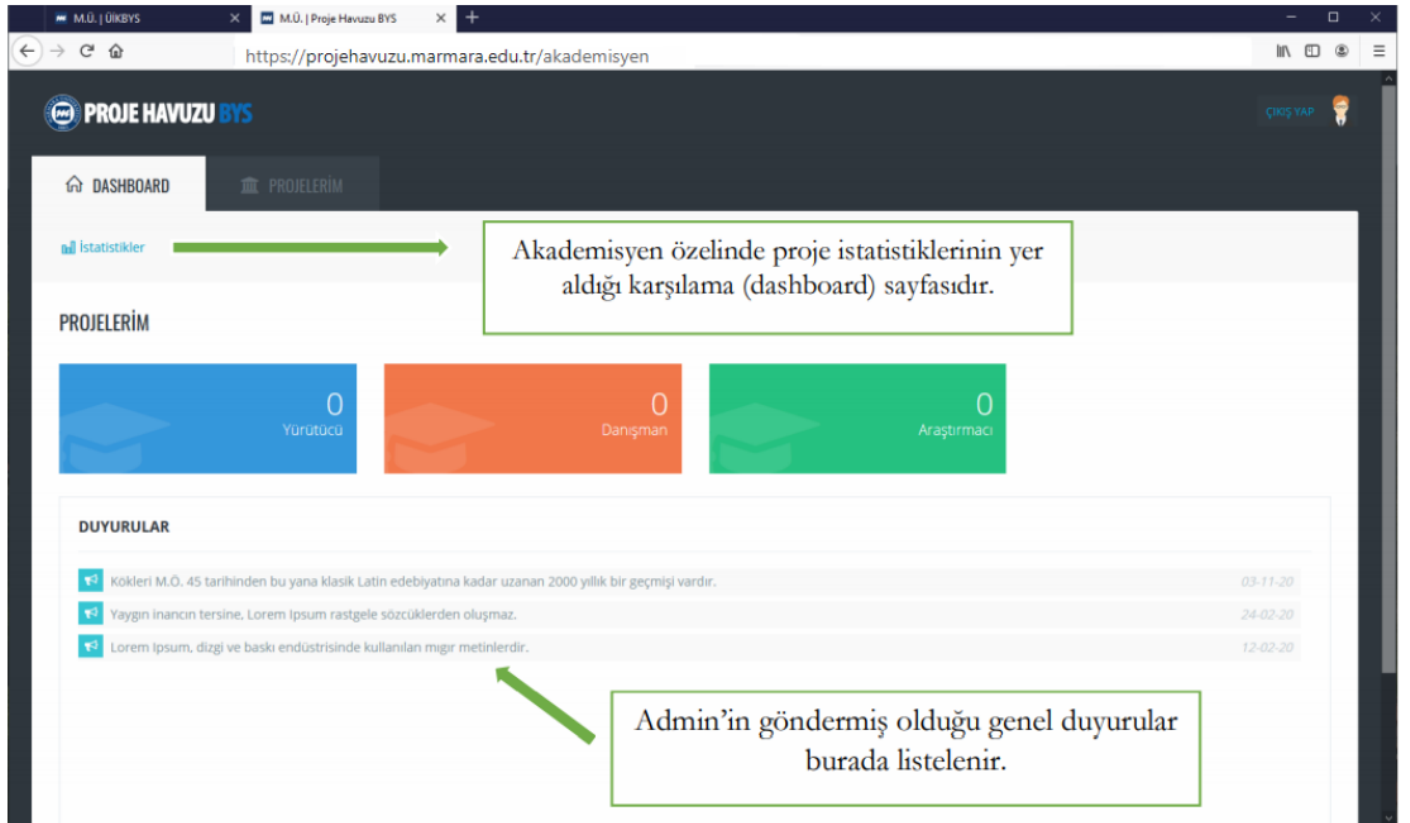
M.Ü. | ÜİKBYS
M.Ü. | Proje Havuzu BYS
https://projehavuzu.marmara.edu.tr/akademisyen

PROJE HAVUZU BYS
ÇIKIŞ YAP

DASHBOARD
PROJELERİM

İstatistikler

Akademisyen özelinde proje istatistiklerinin yer aldığı karşılama (dashboard) sayfasıdır.

PROJELERİM

0
Yürütücü

0
Danışman

0
Araştırmacı

DUYURULAR

Kökleri M.Ö. 45 tarihinden bu yana klasik Latin edebiyatına kadar uzanan 2000 yıllık bir geçmişi vardır. 03-11-20
Yaygın inancın tersine, Lorem Ipsum rastgele sözcüklerden oluşmaz. 24-02-20
Lorem Ipsum, dizgi ve baskı endüstrisinde kullanılan mıgır metinlerdir. 12-02-20

Admin'in göndermiş olduğu genel duyurular burada listelenir.